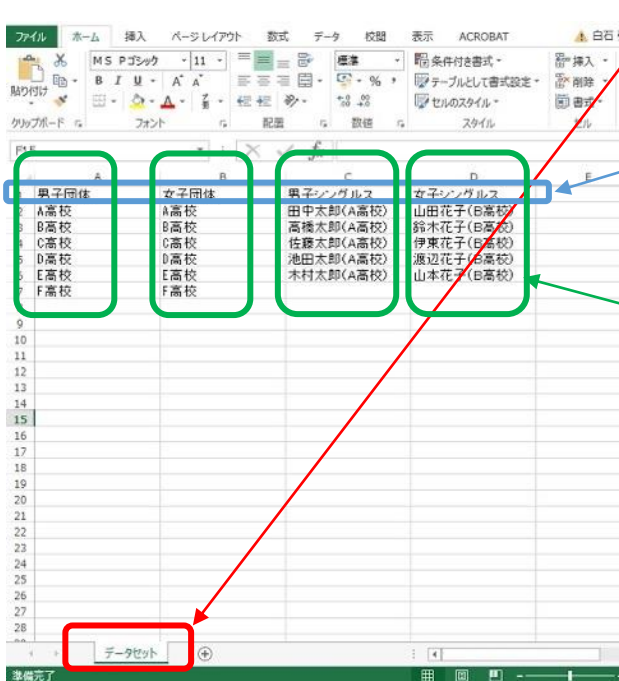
ファイル ホーム 挿入 ページレイアウト 数式 データ 校閲 表示 ACROBAT 白石

貼り付け MS Pゴシック 11 A A B I U 標準 % 条件付き書式 テーブルとして書式設定 セルのスタイル 挿入 削除 書式

クリップボード フォント 配置 数値 スタイル セル

| | A | B | C | D |
|---|---|---|---|---|
| 1 | 男子団体 | 女子団体 | 男子シングルス | 女子シングルス |
| 2 | A高校 | A高校 | 田中太郎(A高校) | 山田花子(B高校) |
| 3 | B高校 | B高校 | 高橋太郎(A高校) | 鈴木花子(B高校) |
| 4 | C高校 | C高校 | 佐藤太郎(A高校) | 伊東花子(B高校) |
| 5 | D高校 | D高校 | 池田太郎(A高校) | 渡辺花子(B高校) |
| 6 | E高校 | E高校 | 木村太郎(A高校) | 山本花子(B高校) |
| 7 | F高校 | F高校 | | |
| 8 | | | | |
| 9 | | | | |
| 10 | | | | |
| 11 | | | | |
| 12 | | | | |
| 13 | | | | |
| 14 | | | | |
| 15 | | | | |
| 16 | | | | |
| 17 | | | | |
| 18 | | | | |
| 19 | | | | |
| 20 | | | | |
| 21 | | | | |
| 22 | | | | |
| 23 | | | | |
| 24 | | | | |
| 25 | | | | |
| 26 | | | | |
| 27 | | | | |
| 28 | | | | |

データセット

準備完了